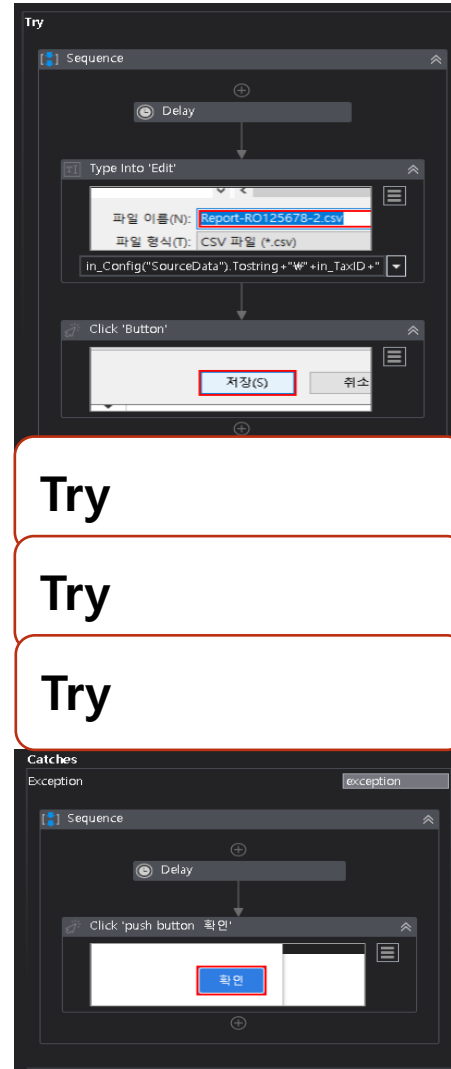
Try

Sequence

Delay

Type Into 'Edit'

파일 이름(N): Report-RO125678-2.csv

파일 형식(T): CSV 파일 (*.csv)

in_Config("SourceData").Tostring+"₩"+in_TaxID+"

Click 'Button'

저장(S)

취소

Try

Try

Try

Catches

Exception

exception

Sequence

Delay

Click 'push button 확인'

확인